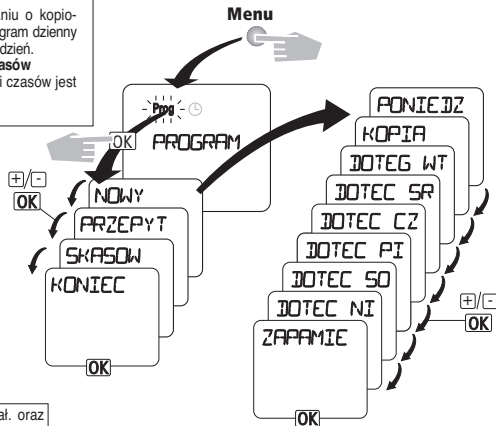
niu o kopio- gram dzienny dzień. asów i czasów jest

Menu

Prog

OK PROGRAM

+/-
OK

NOWY
PRZEPYT
SKASOW
KONIEC

OK

PONIEDZ
KOPIA
DOTEG WT
DOTEC SR
DOTEC CZ
DOTEC PI
DOTEC SO
DOTEC NI
ZAPAMIE

+/-
OK

OK

ał. oraz